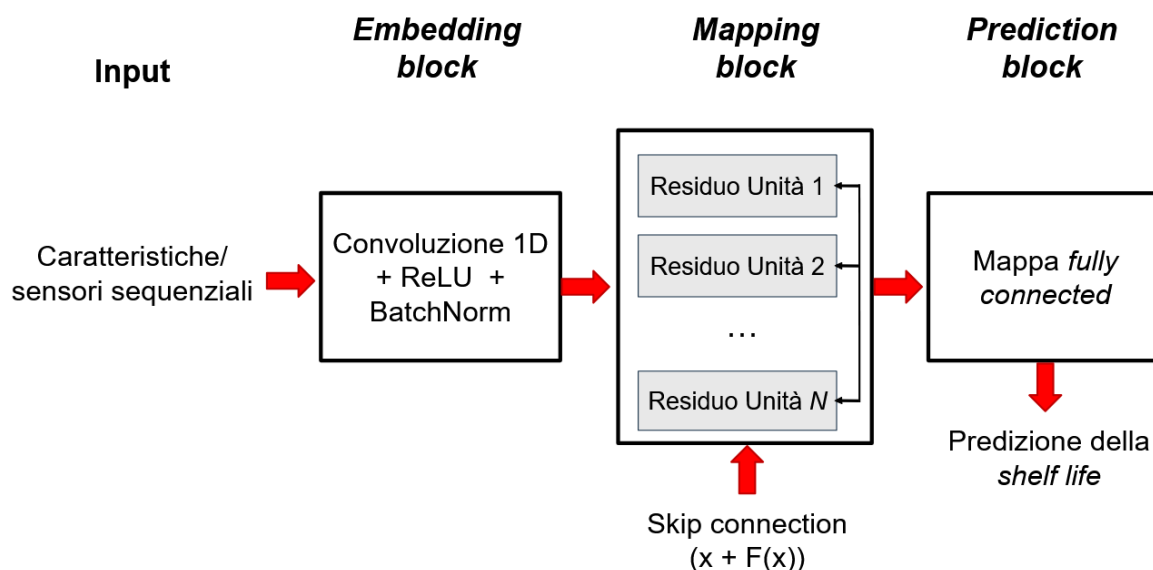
Input

Embedding block

Mapping block

Prediction block

Caratteristiche/ sensori sequenziali

Convoluzione 1D + ReLU + BatchNorm

Residuo Unità 1

Residuo Unità 2

…

Residuo Unità N

Mappa fully connected

Predizione della shelf life

Skip connection (x + F(x))